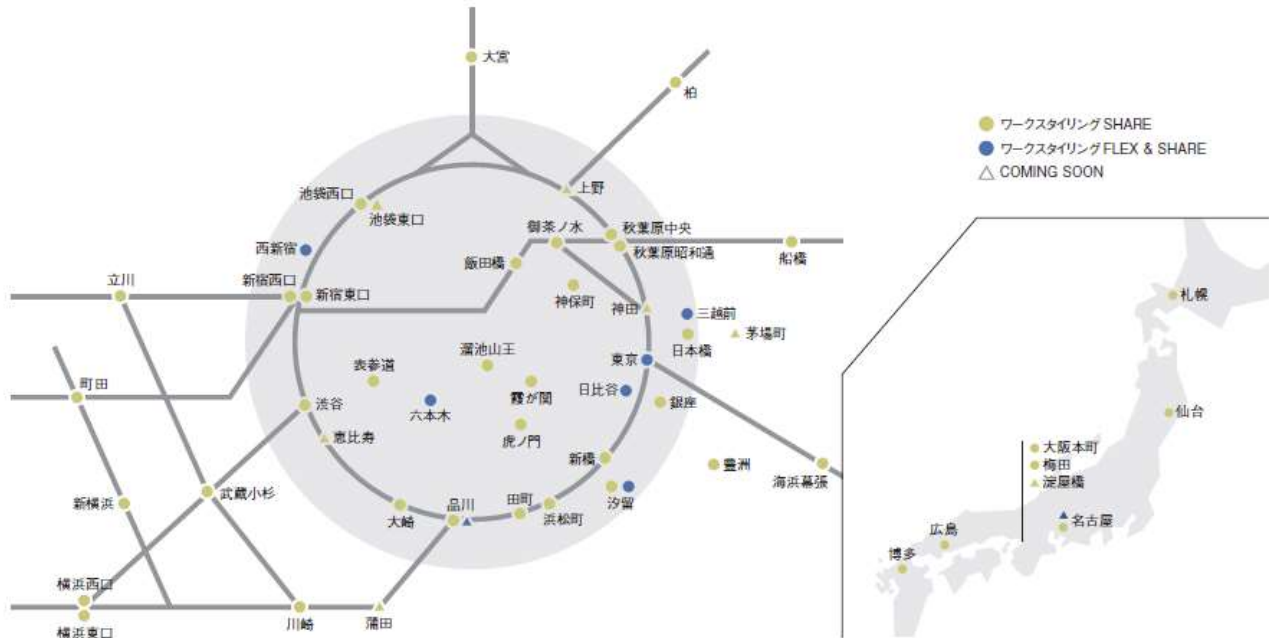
ワークスタイリング SHARE
ワークスタイリング FLEX & SHARE
△ COMING SOON

大宮
柏
上野
池袋西口
池袋東口
御茶ノ水
秋葉原中央
秋葉原昭和通
船橋
西新宿
飯田橋
立川
新宿西口
新宿東口
神保町
神田
三越前
茅場町
日本橋
東京
溜池山王
表参道
町田
霞が関
日比谷
六本木
渋谷
銀座
虎ノ門
恵比寿
新橋
豊洲
海浜幕張
汐留
新横浜
武蔵小杉
田町
浜松町
大崎
品川
横浜西口
横浜東口
川崎
蒲田

札幌
仙台
大阪本町
梅田
淀屋橋
名古屋
広島
博多